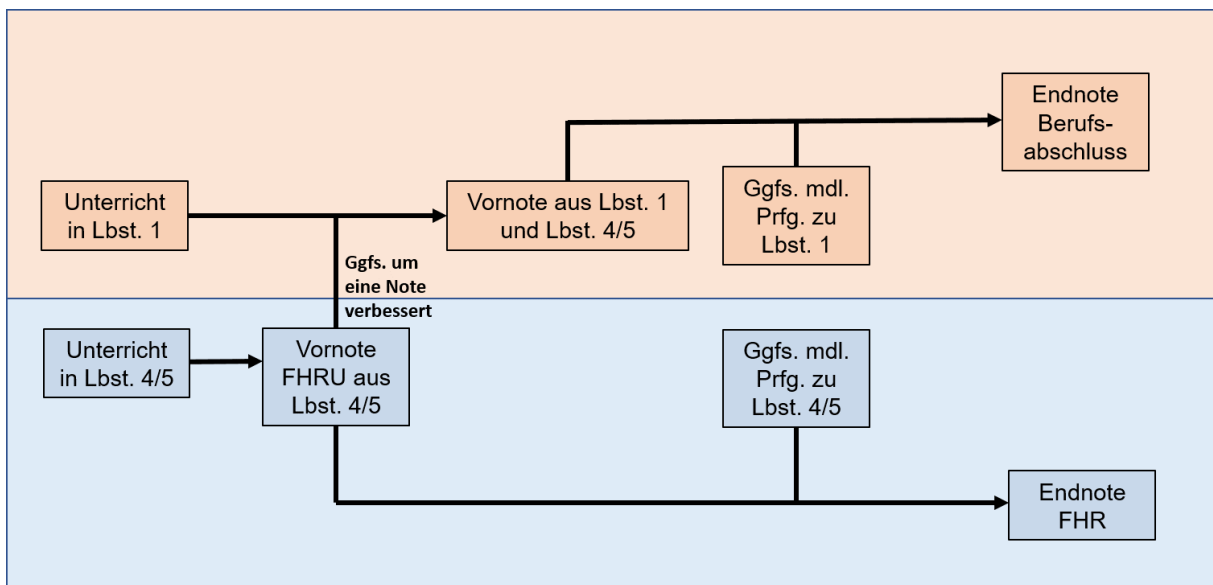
Endnote Berufsabschluss

Unterricht in Lbst. 1

Vornote aus Lbst. 1 und Lbst. 4/5

Ggfs. mdl. Prfg. zu Lbst. 1

Ggfs. um eine Note verbessert

Unterricht in Lbst. 4/5

Vornote FHRU aus Lbst. 4/5

Ggfs. mdl. Prfg. zu Lbst. 4/5

Endnote FHR